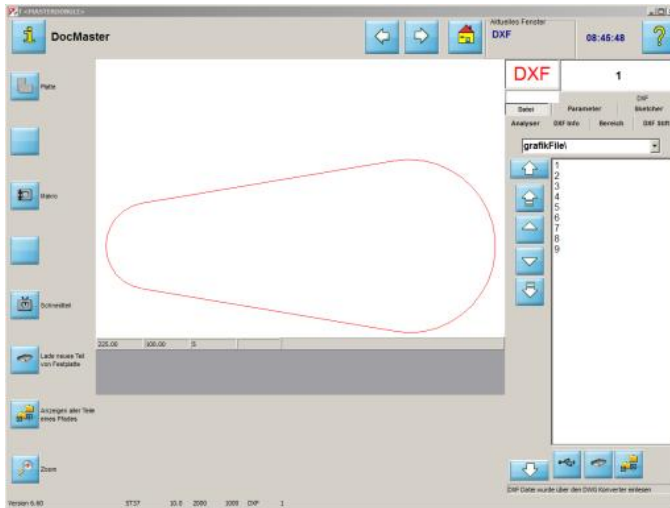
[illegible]

DocMaster

Aktuelles Fenster
DXF

08:45:48

Platte

Makro

Schnelltest

Lade neues Teil von Festplatte

Anzeigen aller Teile eines Pfades

Zoom

DXF

1

DXF

Datei

Parameter

Sketcher

Analyser

DXF Info

Bereich

DXF Stift

grafikFile\

1
2
3
4
5
6
7
8
9

225.00

100.00

S

DXF Datei wurde über den DWG Konverter einlesen

Version 6.60

ST37

10.0

2000

1000

DXF

1